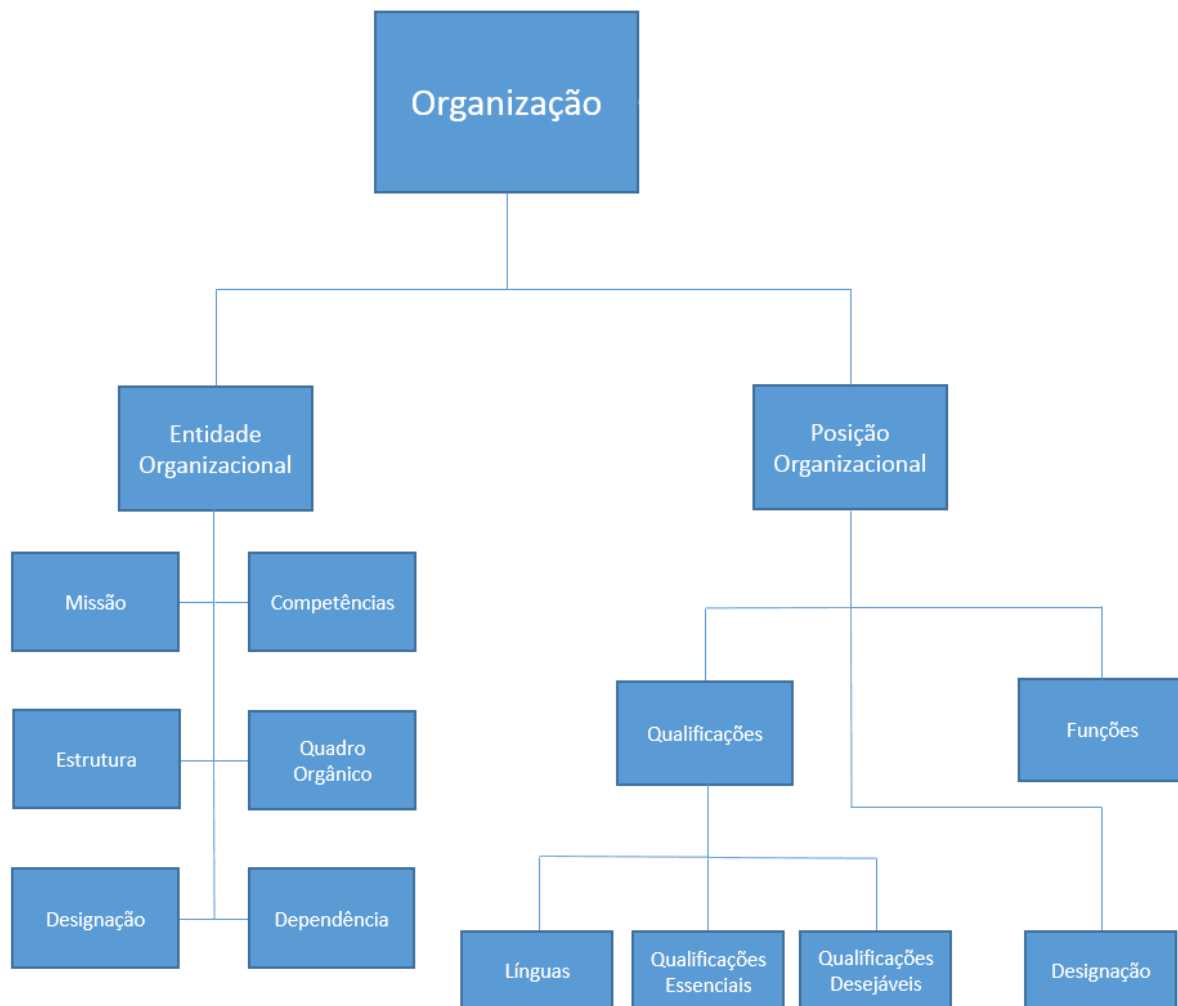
Organização

Entidade Organizacional

Posição Organizacional

Missão

Competências

Estrutura

Quadro Orgânico

Designação

Dependência

Qualificações

Funções

Línguas

Qualificações Essenciais

Qualificações Desejáveis

Designação